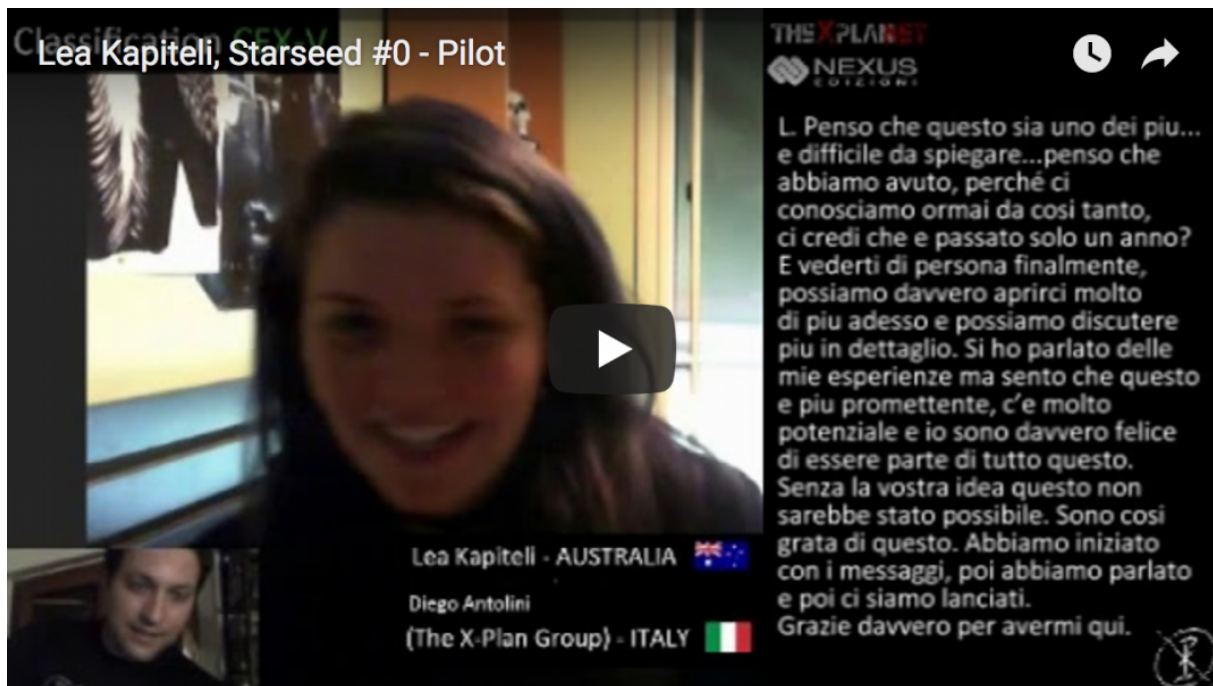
Classification CEV V

Lea Kapiteli, Starseed #0 - Pilot

THE X PLANET

NEXUS EDIZIONI

L. Penso che questo sia uno dei piu... e difficile da spiegare...penso che abbiamo avuto, perché ci conosciamo ormai da cosi tanto, ci credi che e passato solo un anno? E vederti di persona finalmente, possiamo davvero aprirci molto di piu adesso e possiamo discutere piu in dettaglio. Si ho parlato delle mie esperienze ma sento che questo e piu promettente, c'e molto potenziale e io sono davvero felice di essere parte di tutto questo. Senza la vostra idea questo non sarebbe stato possibile. Sono cosi grata di questo. Abbiamo iniziato con i messaggi, poi abbiamo parlato e poi ci siamo lanciati. Grazie davvero per avermi qui.

Lea Kapiteli - AUSTRALIA

Diego Antolini

(The X-Plan Group) - ITALY